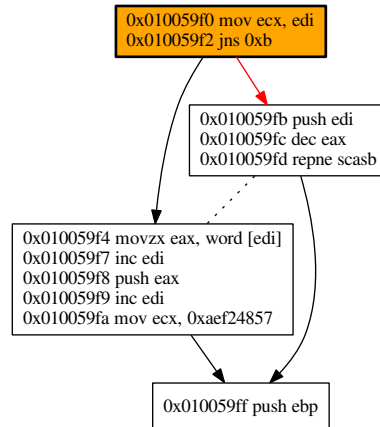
0x010059f0 mov ecx, edi
0x010059f2 jns 0xb

0x010059fb push edi
0x010059fc dec eax
0x010059fd repne scasb

0x010059f4 movzx eax, word [edi]
0x010059f7 inc edi
0x010059f8 push eax
0x010059f9 inc edi
0x010059fa mov ecx, 0xaef24857

0x010059ff push ebp